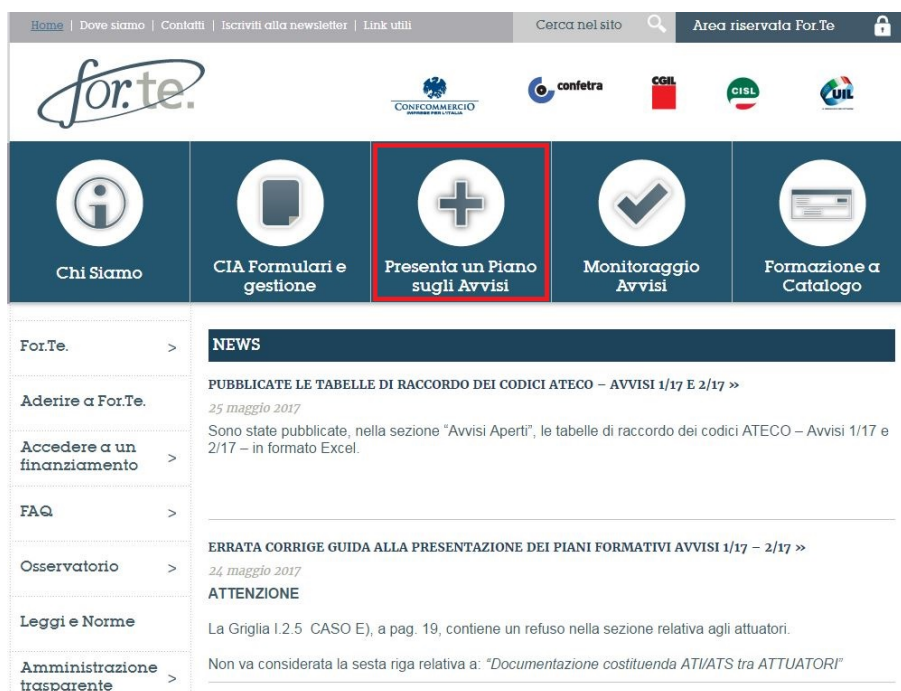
Home | Dove siamo | Contatti | Iscriviti alla newsletter | Link utili

Cerca nel sito

Area riservata For.Te

for.te.

CONFCOMMERCIO IMPRESE PER L'ITALIA

confetra

CGIL

CISL

UIL

Chi Siamo

CIA Formulari e gestione

Presenta un Piano sugli Avvisi

Monitoraggio Avvisi

Formazione a Catalogo

For.Te. >

Aderire a For.Te.

Accedere a un finanziamento >

FAQ >

Osservatorio >

Leggi e Norme

Amministrazione trasparente >

NEWS

PUBBLICATE LE TABELLE DI RACCORDO DEI CODICI ATECO – AVVISI 1/17 E 2/17 »

25 maggio 2017

Sono state pubblicate, nella sezione "Avvisi Aperti", le tabelle di raccordo dei codici ATECO – Avvisi 1/17 e 2/17 – in formato Excel.

ERRATA CORRIGE GUIDA ALLA PRESENTAZIONE DEI PIANI FORMATIVI AVVISI 1/17 – 2/17 »

24 maggio 2017

ATTENZIONE

La Griglia I.2.5 CASO E), a pag. 19, contiene un refuso nella sezione relativa agli attuatori.

Non va considerata la sesta riga relativa a: "Documentazione costituenda ATI/ATS tra ATTUATORI"